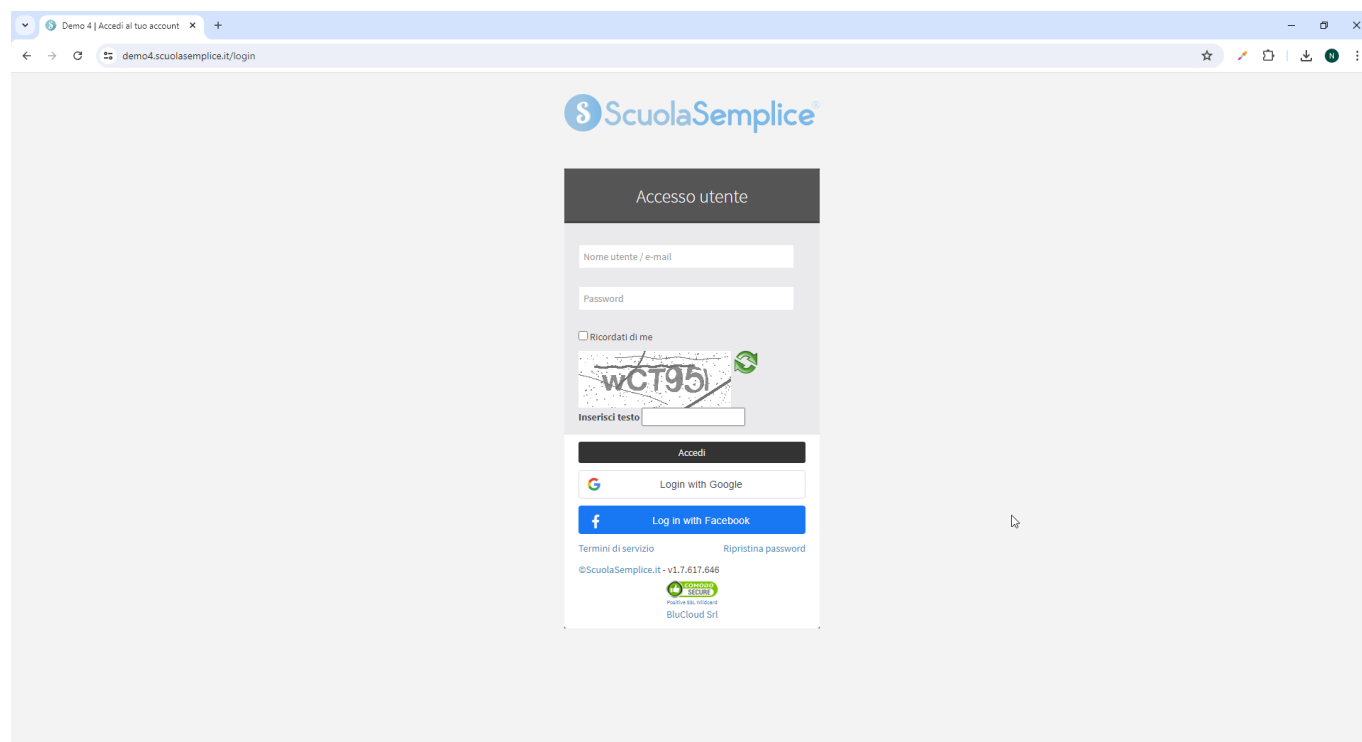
Demo 4 | Accedi al tuo account

demo4.scuolasemplice.it/login

N

ScuolaSemplice

Accesso utente

Nome utente / e-mail

Password

Ricordati di me

wCT95

Inserisci testo

Accedi

Login with Google

Log in with Facebook

Termini di servizio

Ripristina password

©ScuolaSemplice.it - v1.7.617.646

COMODO SECURE

Positive SSL Wildcard

BluCloud Srl